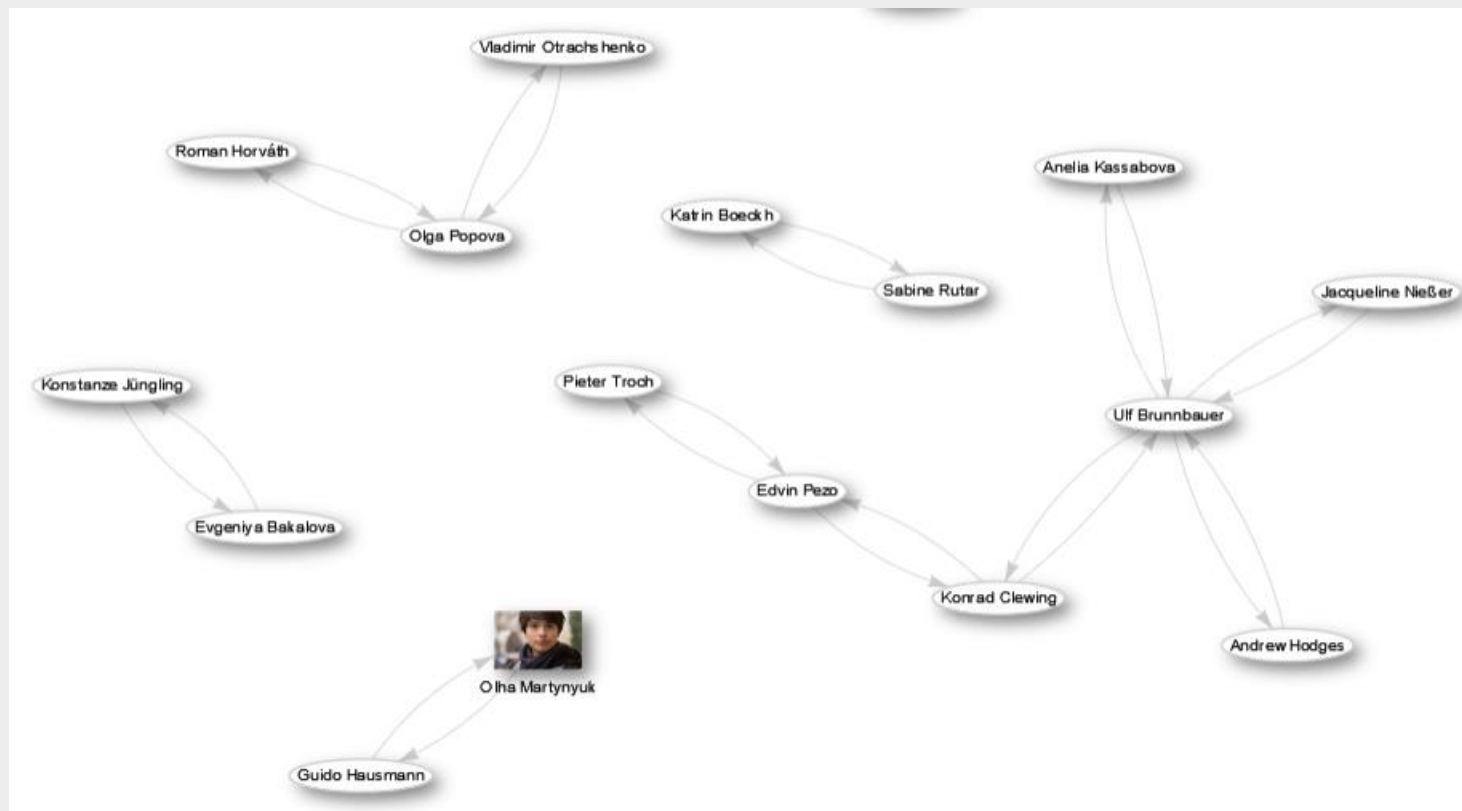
Vladimir Otrachshenko

Roman Horváth

Olga Popova

Katrin Boeckh

Sabine Rutar

Anelia Kassabova

Jacqueline Nießer

Konstanze Jüngling

Evgeniya Bakalova

Pieter Troch

Edvin Pezo

Ulf Brunnbauer

Konrad Clewing

Andrew Hodges

Olha Martynyuk

Guido Hausmann